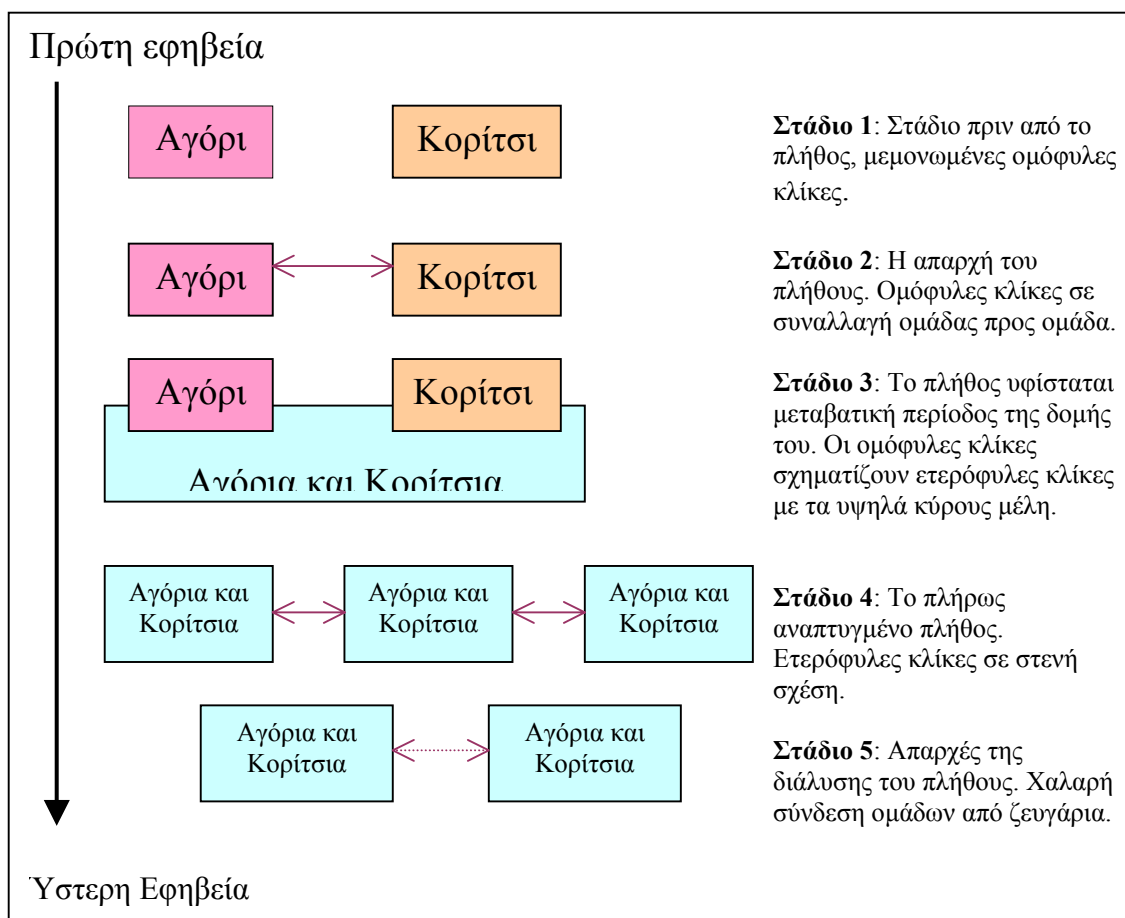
Πρώτη εφηβεία

Αγόρι

Κορίτσι

**Στάδιο 1**: Στάδιο πριν από το πλήθος, μεμονωμένες ομόφυλες κλίκες.

Αγόρι

Κορίτσι

**Στάδιο 2**: Η απαρχή του πλήθους. Ομόφυλες κλίκες σε συναλλαγή ομάδας προς ομάδα.

Αγόρι

Κορίτσι

Αγόρια και Κορίτσια

**Στάδιο 3**: Το πλήθος υφίσταται μεταβατική περίοδος της δομής του. Οι ομόφυλες κλίκες σχηματίζουν ετερόφυλες κλίκες με τα υψηλά κύρους μέλη.

Αγόρια και Κορίτσια

Αγόρια και Κορίτσια

Αγόρια και Κορίτσια

**Στάδιο 4**: Το πλήρως αναπτυγμένο πλήθος. Ετερόφυλες κλίκες σε στενή σχέση.

Αγόρια και Κορίτσια

Αγόρια και Κορίτσια

**Στάδιο 5**: Απαρχές της διάλυσης του πλήθους. Χαλαρή σύνδεση ομάδων από ζευγάρια.

Ύστερη Εφηβεία